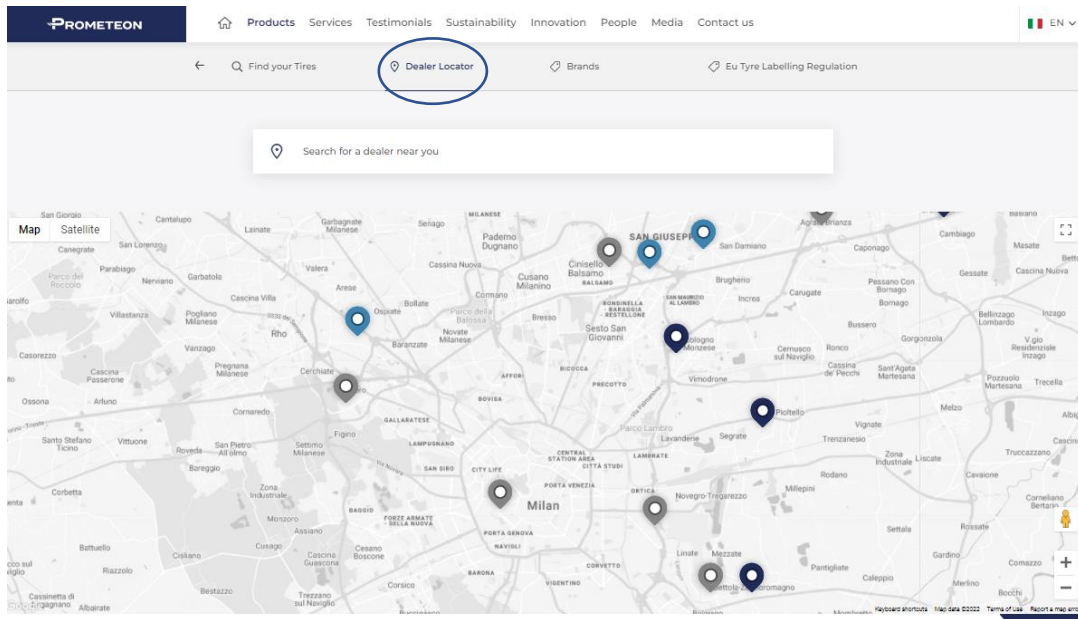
PROMETEON

Products Services Testimonials Sustainability Innovation People Media Contact us

EN

Find your Tires Dealer Locator Brands Eu Tyre Labelling Regulation

Search for a dealer near you

Map Satellite

San Giorgio Cantalupo Lainate Garbagnate Milanese Senago MILANESE Paderno Dugnano Cinisello Balsamo SAN GIUSEPPE Agrate Brianza Cambiago Basiano San Lorenzo Canegrate Parabiago Nerviano Gorbatola Valera Arese Cassina Nuova Cusano Milanino BALSAMO San Damiano Brugherio Caponago Gessate Masate Cascina Nuova Parco del Roccolo Cascina Villa Bollate Cormano Carugate Pessano Con Bornago Bornago Villastanza Pogliano Milanese Rho Ospiate Parco della Balossa RONDINELLA Sesto San Giovanni Bresso Increa Bussero Bellinzago Lombardo Inzago Vanzago Baranzate Novate Milanese Cologno Monzese Cernusco sul Naviglio Ronco Gorgonzola Casorezzo Pregnana Milanese Cerchiate AFFORI BICOCCA PRECOTTO Vimodrone Cassina de' Pecchi Sant'Agata Martesana Pozzuolo Martesana Trecella Cascina Passerone Ossona Arluno Cornaredo GALLARATESE BOVISA Pioltello Melzo Santo Stefano Ticino Vittuone San Pietro All'olmo Settimo Milanese Figino LAMPUGNANO CENTRAL STATION AREA Parco Lambro Lavanderie Segrate Vignate Trenzanese Truccazzano Roveda Bareggio SAN SIRO CITY LIFE CITTÀ STUDI LAMBRATE Zona Industriale Liscate Corbetta Zona Industriale PORTA VENEZIA ORTICA Rodano Cavaione Milan Novegro Tregarezzo Millepini BAGGIO PORTE ARMATE DELLA NUOVA Corneliano Bertario Monzoro Assiano PORTA GENOVA Settala Rossate Battuello Cisliano Cusago Cascina Guascona Cesano Boscone NAVIGLI CORVETTO Linate Mezzate Pantigliate Gardino Comazzo Rizzolo BARONA VIGENTINO Peschiera Borromeo Caleppio Merlino Cassinetta di Lugagnano Albairate Bestazzo Trezzano sul Naviglio Corsico Buccinasco Mombretto Boffalora

Keyboard shortcuts Map data ©2022 Terms of Use Report a map error